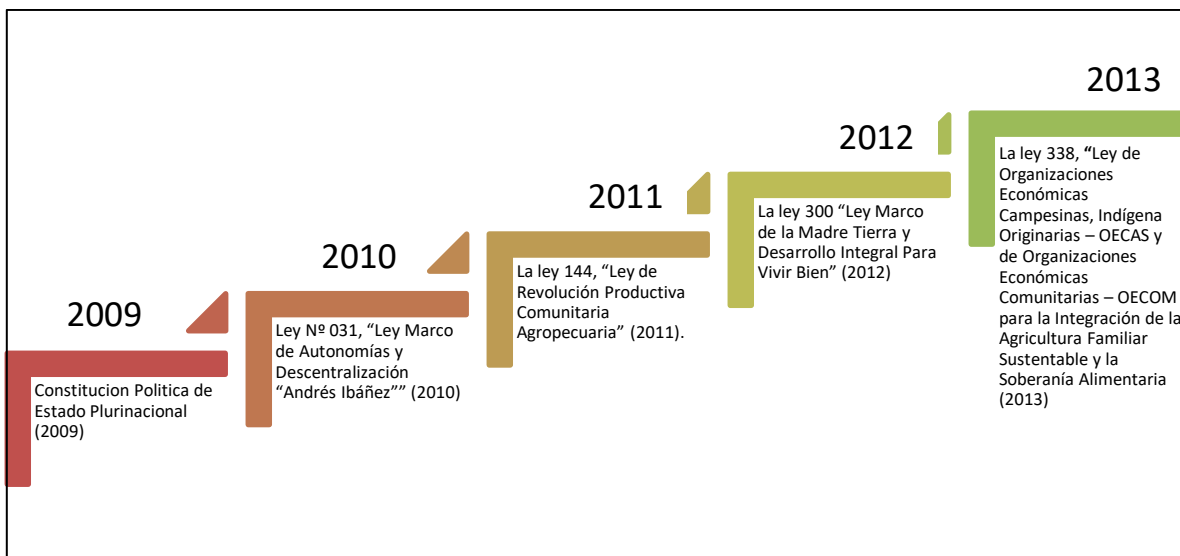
2009

Constitucion Politica de Estado Plurinacional (2009)

2010

Ley Nº 031, "Ley Marco de Autonomías y Descentralización "Andrés Ibáñez"" (2010)

2011

La ley 144, "Ley de Revolución Productiva Comunitaria Agropecuaria" (2011).

2012

La ley 300 "Ley Marco de la Madre Tierra y Desarrollo Integral Para Vivir Bien" (2012)

2013

La ley 338, "Ley de Organizaciones Económicas Campesinas, Indígena Originarias – OECAS y de Organizaciones Económicas Comunitarias – OECOM para la Integración de la Agricultura Familiar Sustentable y la Soberanía Alimentaria (2013)